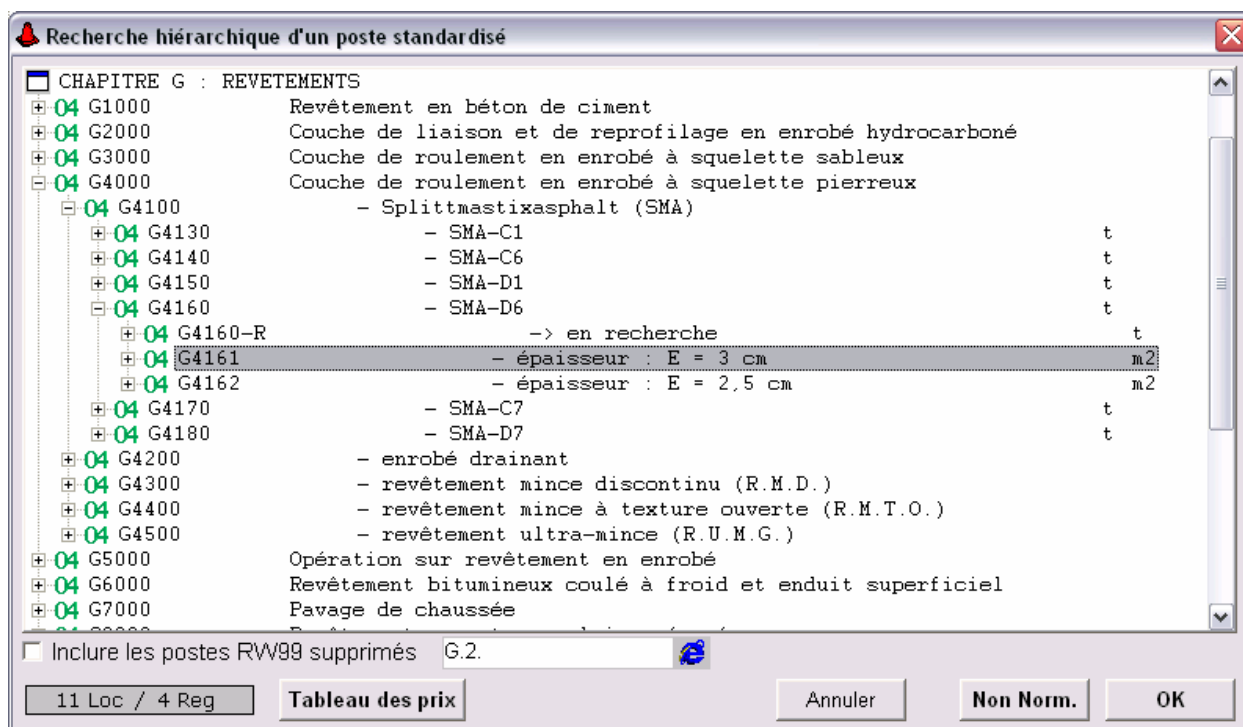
Recherche hiérarchique d'un poste standardisé

CHAPITRE G : REVETEMENTS
04 G1000 Revêtement en béton de ciment
04 G2000 Couche de liaison et de reprofilage en enrobé hydrocarboné
04 G3000 Couche de roulement en enrobé à squelette sableux
04 G4000 Couche de roulement en enrobé à squelette pierreux
04 G4100 – Splittmastixasphalt (SMA)
04 G4130 – SMA-C1 t
04 G4140 – SMA-C6 t
04 G4150 – SMA-D1 t
04 G4160 – SMA-D6 t
04 G4160-R -> en recherche t
04 G4161 – épaisseur : E = 3 cm m2
04 G4162 – épaisseur : E = 2,5 cm m2
04 G4170 – SMA-C7 t
04 G4180 – SMA-D7 t
04 G4200 – enrobé drainant
04 G4300 – revêtement mince discontinu (R.M.D.)
04 G4400 – revêtement mince à texture ouverte (R.M.T.O.)
04 G4500 – revêtement ultra-mince (R.U.M.G.)
04 G5000 Opération sur revêtement en enrobé
04 G6000 Revêtement bitumineux coulé à froid et enduit superficiel
04 G7000 Pavage de chaussée
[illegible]

Inclure les postes RW99 supprimés G.2.

11 Loc / 4 Reg Tableau des prix Annuler Non Norm. OK